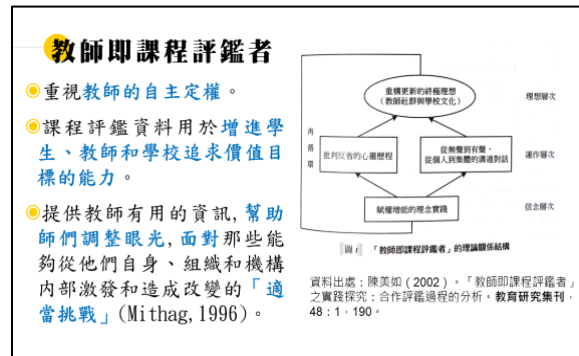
教師即課程評鑑者

重視教師的自主定權。

課程評鑑資料用於增進學生、教師和學校追求價值目標的能力。

提供教師有用的資訊，幫助師們調整眼光，面對那些能夠從他們自身、組織和機構內部激發和造成改變的「適當挑戰」(Mithag,1996)。

重構更新的終極理想（教師社群與學校文化）

理想層次

再循環

批判反省的心靈歷程

從無聲到有聲，從個人到集體的溝通對話

運作層次

賦權增能的理念實踐

信念層次

圖 1 「教師即課程評鑑者」的理論關係結構

資料出處：陳美如（2002）。「教師即課程評鑑者」之實踐探究：合作評鑑過程的分析。教育研究集刊，48：1，190。